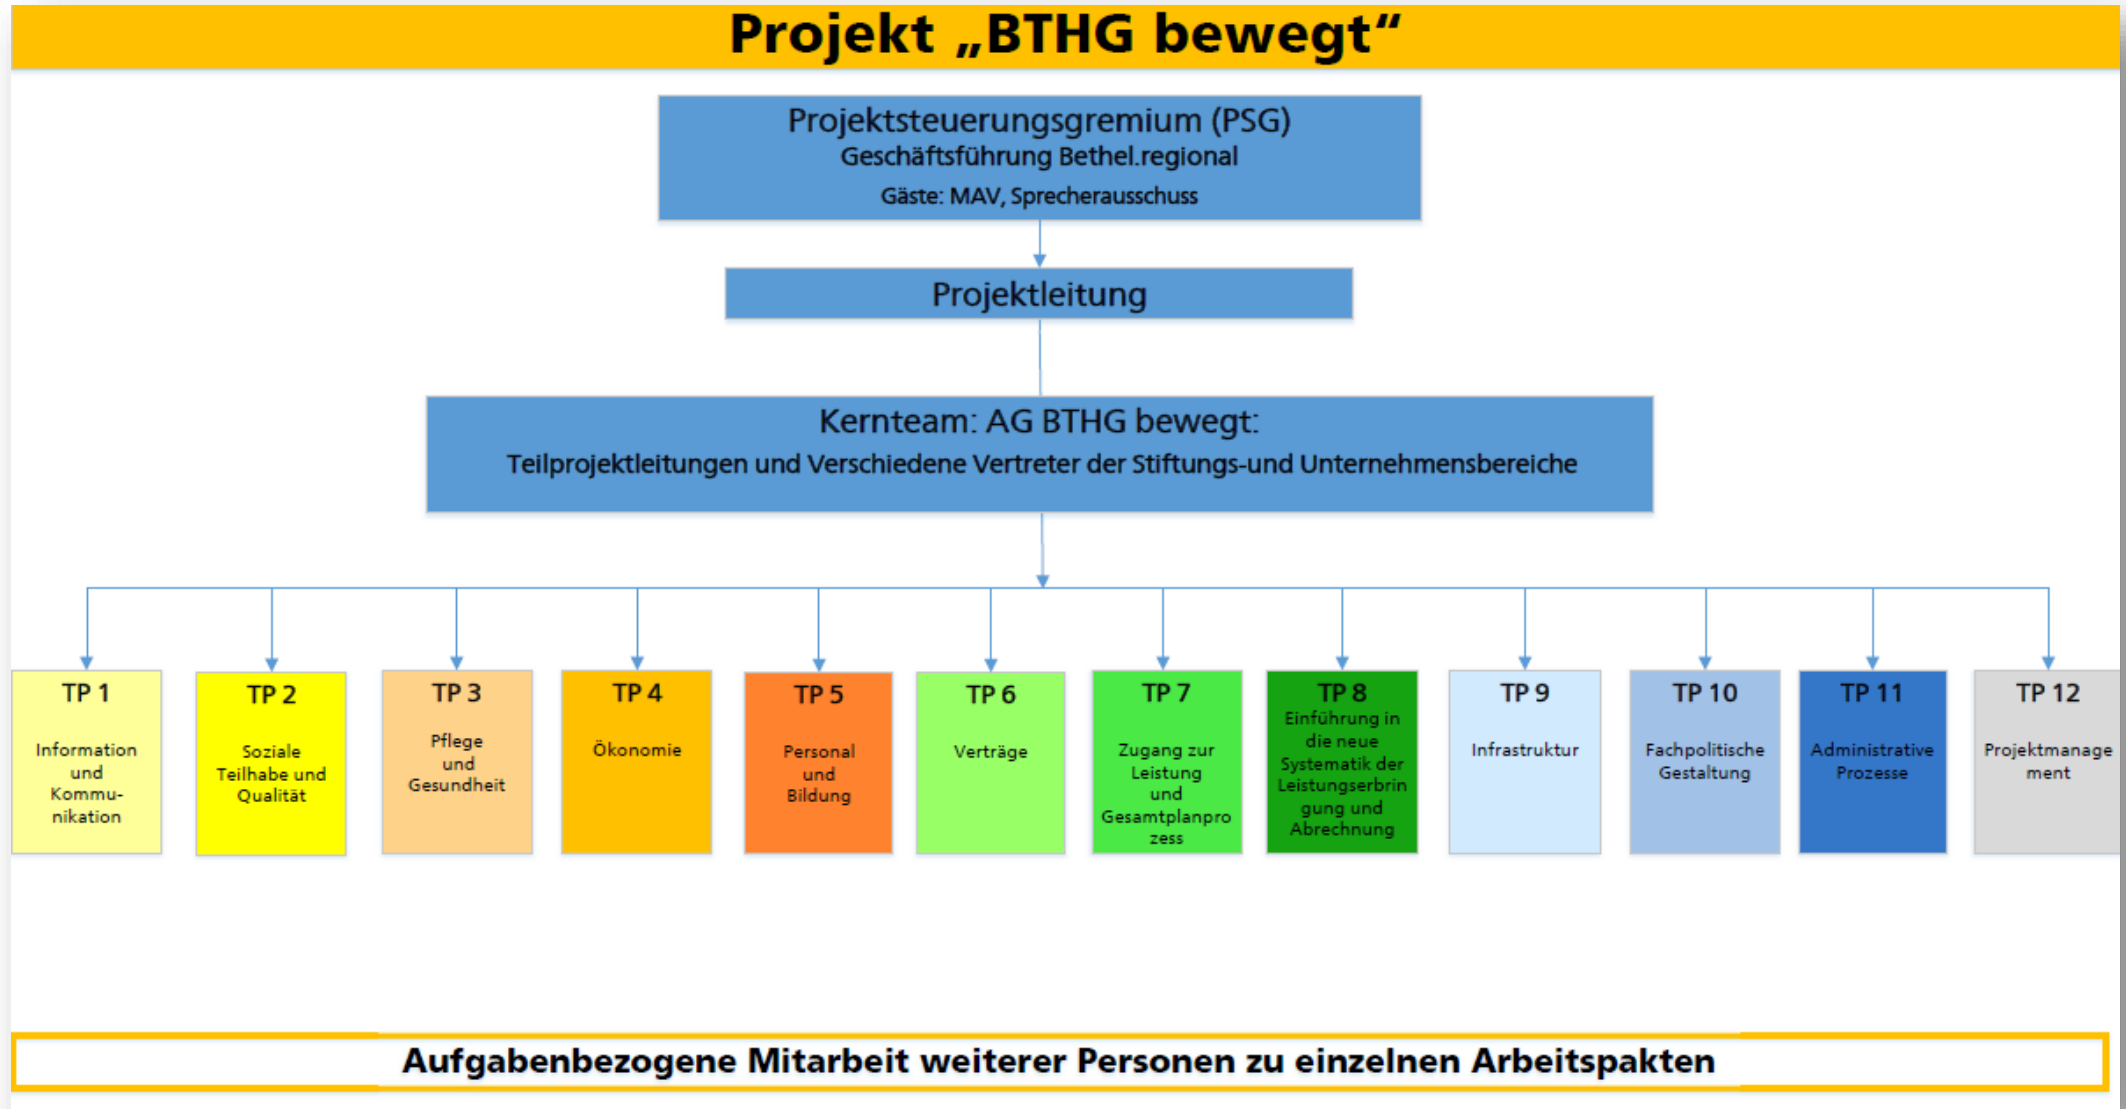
Projekt „BTHG bewegt“

Projektsteuerungsgremium (PSG)
Geschäftsführung Bethel.regional
Gäste: MAV, Sprecherausschuss

Projektleitung

Kernteam: AG BTHG bewegt:
Teilprojektleitungen und Verschiedene Vertreter der Stiftungs-und Unternehmensbereiche

TP 1
Information und Kommunikation

TP 2
Soziale Teilhabe und Qualität

TP 3
Pflege und Gesundheit

TP 4
Ökonomie

TP 5
Personal und Bildung

TP 6
Verträge

TP 7
Zugang zur Leistung und Gesamtplanprozess

TP 8
Einführung in die neue Systematik der Leistungserbringung und Abrechnung

TP 9
Infrastruktur

TP 10
Fachpolitische Gestaltung

TP 11
Administrative Prozesse

TP 12
Projektmanagement

Aufgabenbezogene Mitarbeit weiterer Personen zu einzelnen Arbeitspakten